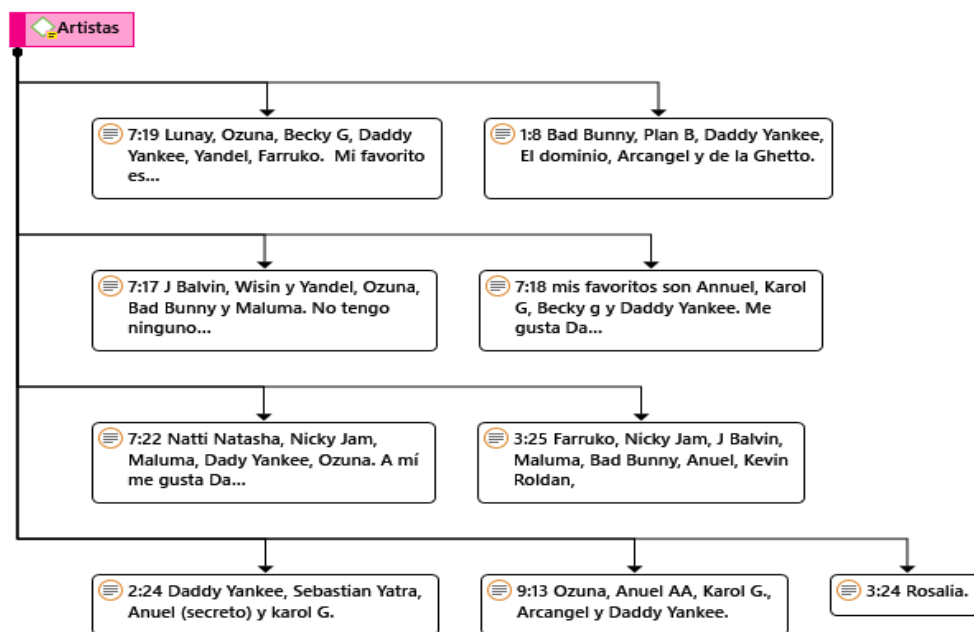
Artistas

7:19 Lunay, Ozuna, Becky G, Daddy Yankee, Yandel, Farruko. Mi favorito es...

1:8 Bad Bunny, Plan B, Daddy Yankee, El dominio, Arcangel y de la Ghetto.

7:17 J Balvin, Wisin y Yandel, Ozuna, Bad Bunny y Maluma. No tengo ninguno...

7:18 mis favoritos son Annuel, Karol G, Becky g y Daddy Yankee. Me gusta Da...

7:22 Natti Natasha, Nicky Jam, Maluma, Dady Yankee, Ozuna. A mí me gusta Da...

3:25 Farruko, Nicky Jam, J Balvin, Maluma, Bad Bunny, Anuel, Kevin Roldan,

2:24 Daddy Yankee, Sebastian Yatra, Anuel (secreto) y karol G.

9:13 Ozuna, Anuel AA, Karol G., Arcangel y Daddy Yankee.

3:24 Rosalia.